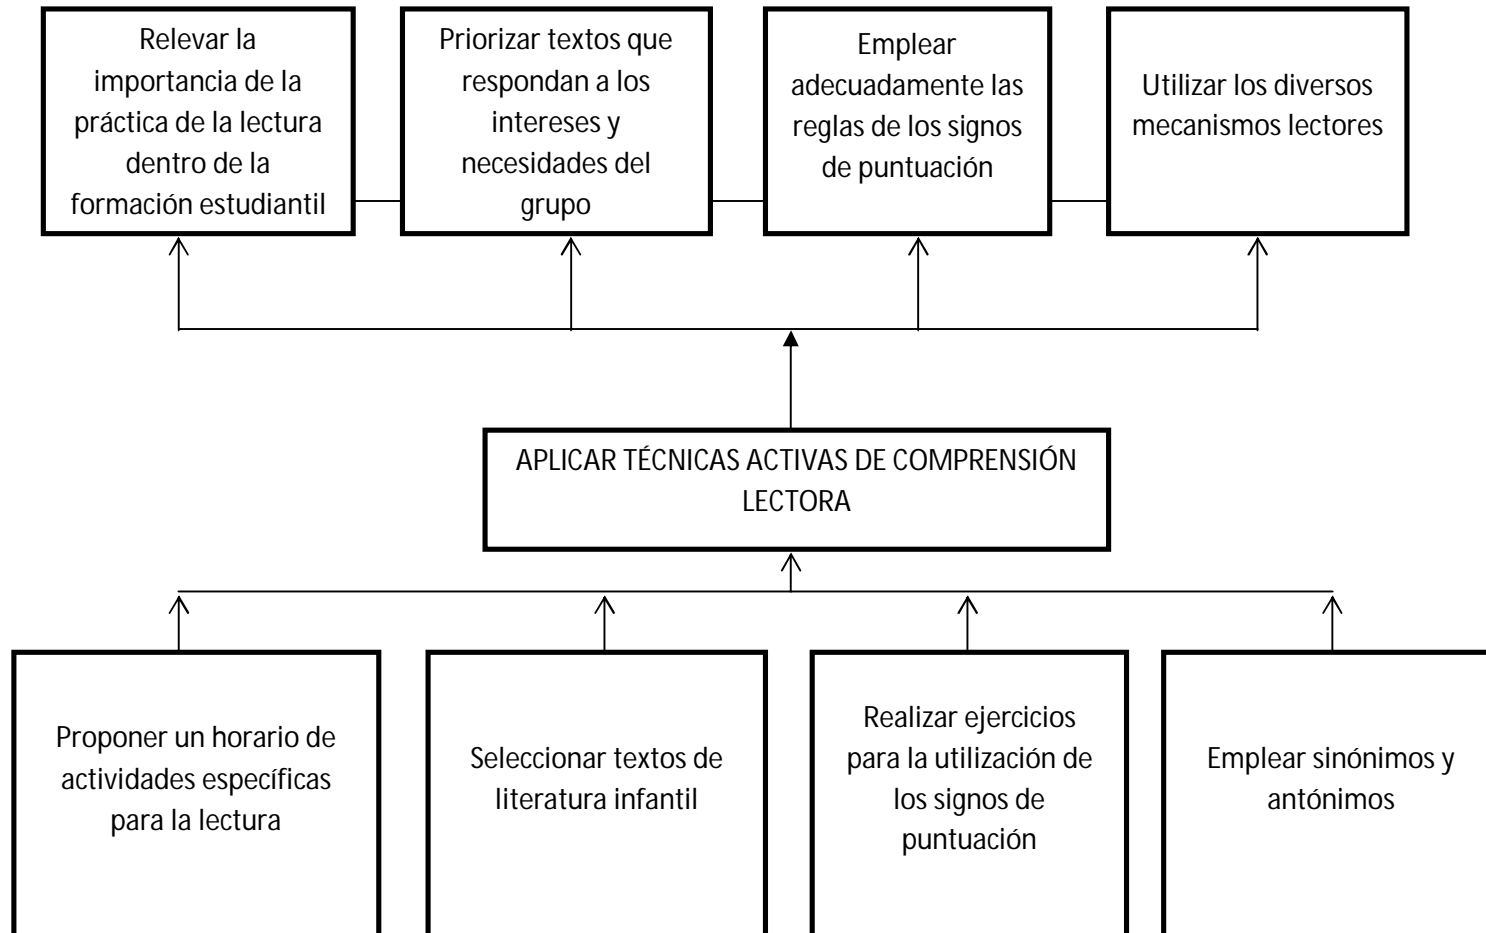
Relevar la importancia de la práctica de la lectura dentro de la formación estudiantil

Priorizar textos que respondan a los intereses y necesidades del grupo

Emplear adecuadamente las reglas de los signos de puntuación

Utilizar los diversos mecanismos lectores

APLICAR TÉCNICAS ACTIVAS DE COMPRENSIÓN LECTORA

Proponer un horario de actividades específicas para la lectura

Seleccionar textos de literatura infantil

Realizar ejercicios para la utilización de los signos de puntuación

Emplear sinónimos y antónimos